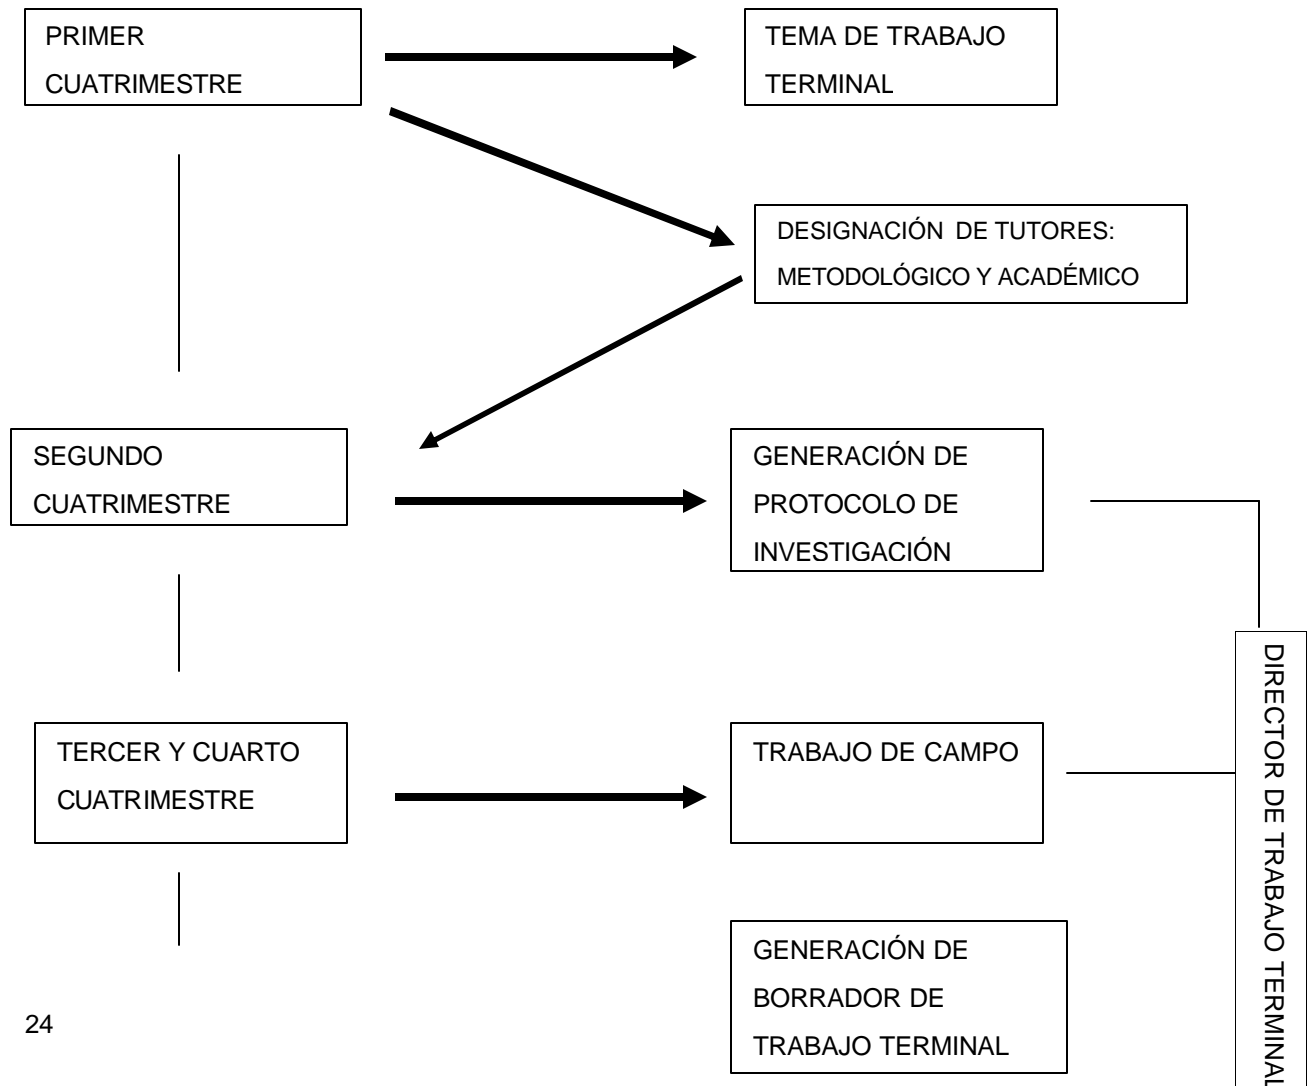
PRIMER CUATRIMESTRE

TEMA DE TRABAJO TERMINAL

DESIGNACIÓN DE TUTORES: METODOLÓGICO Y ACADÉMICO

SEGUNDO CUATRIMESTRE

GENERACIÓN DE PROTOCOLO DE INVESTIGACIÓN

DIRECTOR DE TRABAJO TERMINAL

TERCER Y CUARTO CUATRIMESTRE

TRABAJO DE CAMPO

GENERACIÓN DE BORRADOR DE TRABAJO TERMINAL

24